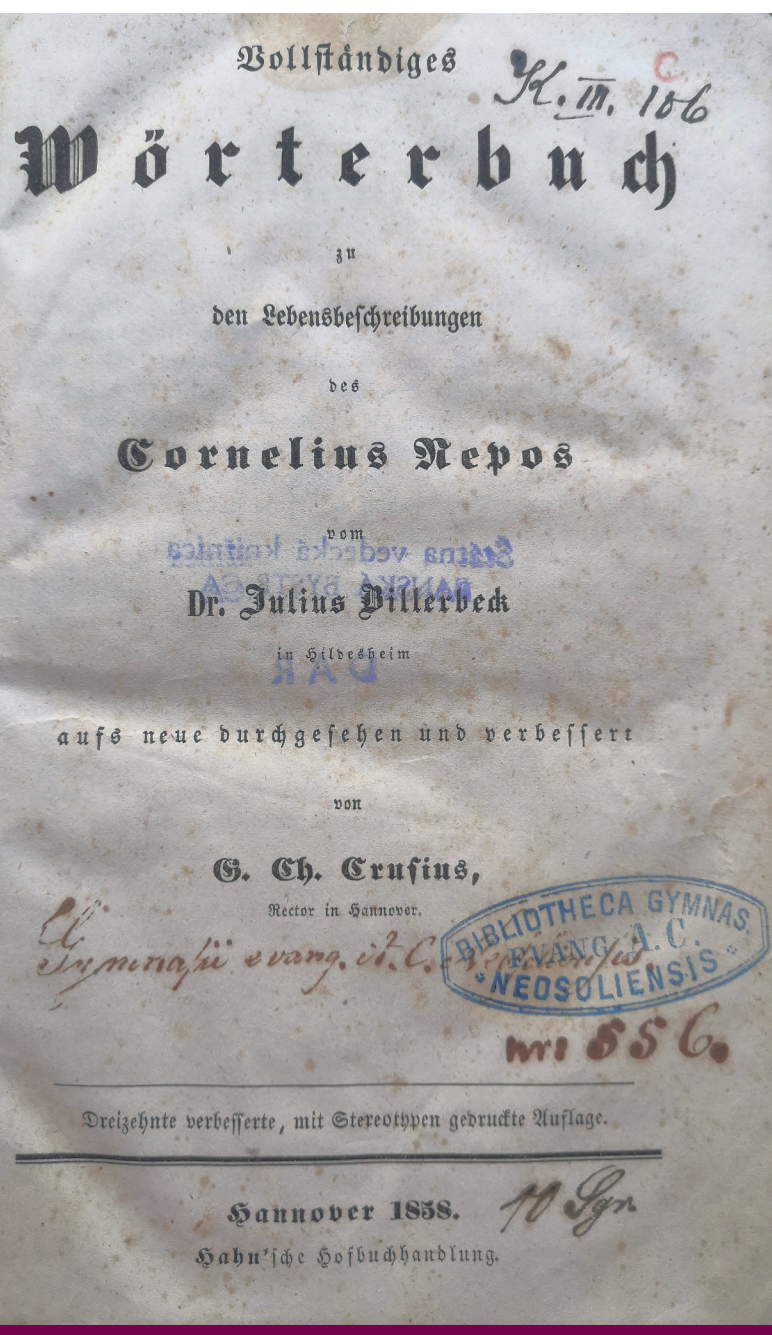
Vollständiges K. III. 106 C

Wörterbuch

zu

den Lebensbeschreibungen

des

Cornelius Nepos

vom

Štátna vedecká knižnica BANSKÁ BYSTRICA DAR

Dr. Julius Billerbeck

in Hildesheim

aufs neue durchgesehen und verbessert

von

G. Ch. Crusius,

Rector in Hannover.

Gymnasii evang. A. C. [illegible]

BIBLIOTHECA GYMNAS. EVANG. A. C. NEOSOLIENSIS

nr 556.

Dreizehnte verbesserte, mit Stereotypen gedruckte Auflage.

Hannover 1858. 10 Sgr

Hahn'sche Hofbuchhandlung.